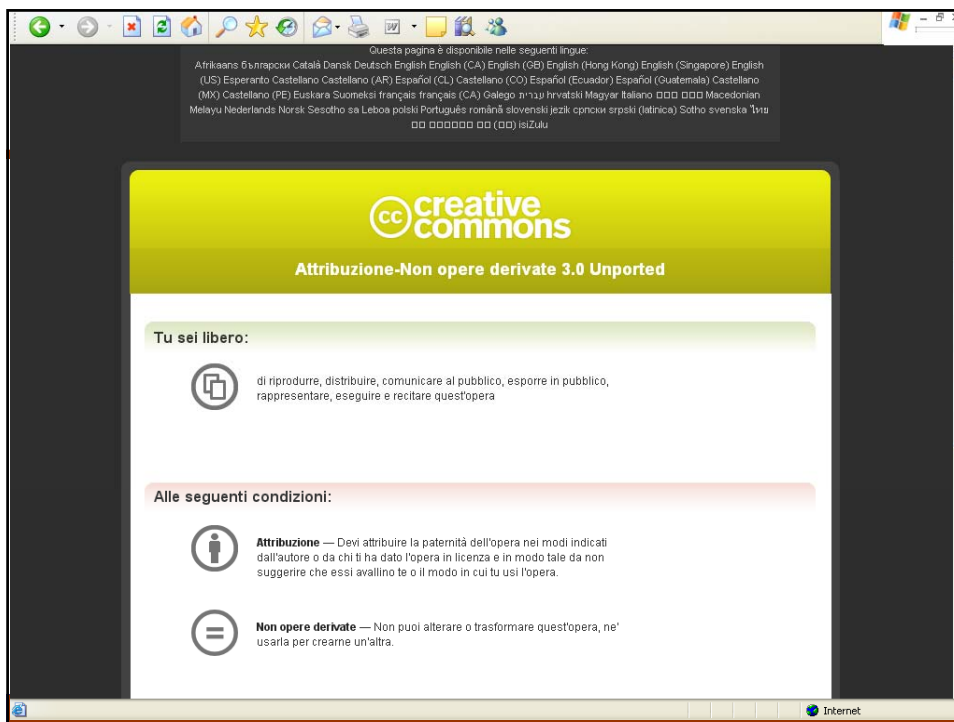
Questa pagina è disponibile nelle seguenti lingue:
Afrikaans български Català Dansk Deutsch English English (CA) English (GB) English (Hong Kong) English (Singapore) English (US) Esperanto Castellano Castellano (AR) Español (CL) Castellano (CO) Español (Ecuador) Español (Guatemala) Castellano (MX) Castellano (PE) Euskara Suomeksi français français (CA) Galego עברית hrvatski Magyar Italiano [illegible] Macedonian Melayu Nederlands Norsk Sesotho sa Leboa polski Português română slovenski jezik српски srpski (latinica) Sotho svenska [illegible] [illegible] isiZulu

creative commons

Attribuzione-Non opere derivate 3.0 Unported

Tu sei libero:

di riprodurre, distribuire, comunicare al pubblico, esporre in pubblico, rappresentare, eseguire e recitare quest'opera

Alle seguenti condizioni:

Attribuzione — Devi attribuire la paternità dell'opera nei modi indicati dall'autore o da chi ti ha dato l'opera in licenza e in modo tale da non suggerire che essi avallino te o il modo in cui tu usi l'opera.

Non opere derivate — Non puoi alterare o trasformare quest'opera, ne' usarla per crearne un'altra.

Internet